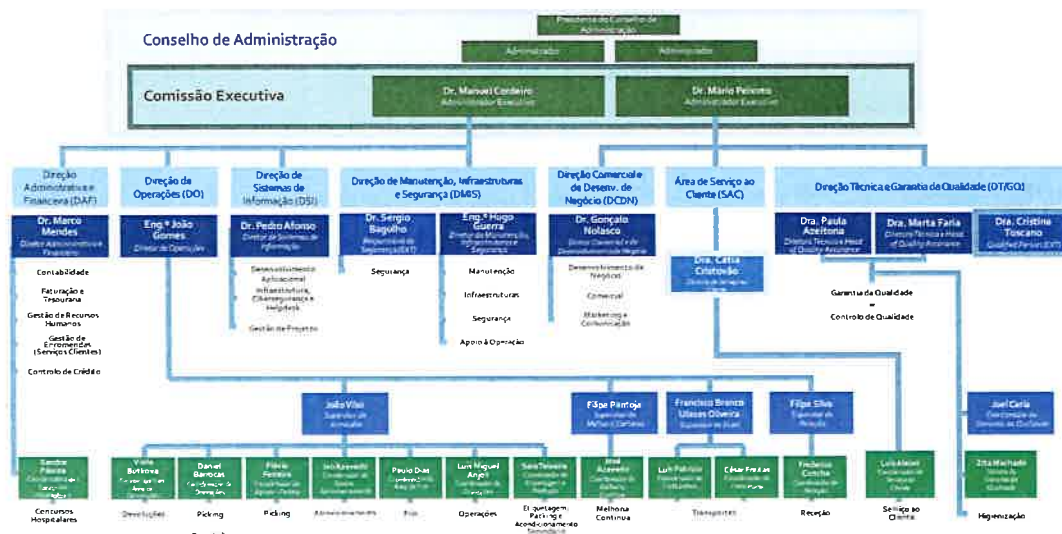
Presidente do Conselho de Administração

Conselho de Administração

Administrador

Administrador

Comissão Executiva

Dr. Manuel Cordeiro
Administrador Executivo

Dr. Mário Peixoto
Administrador Executivo

Direção Administrativa e Financeira (DAF)

Dr. Marco Mendes
Diretor Administrativo e Financeiro

Contabilidade

Faturação e Tesouraria

Gestão de Recursos Humanos

Gestão de Encomendas (Serviços Clientes)

Controlo de Crédito

Direção de Operações (DO)

Eng.º João Gomes
Diretor de Operações

Direção de Sistemas de Informação (DSI)

Dr. Pedro Afonso
Diretor de Sistemas de Informação

Desenvolvimento Aplicacional

Infraestrutura, Cibersegurança e Helpdesk

Gestão de Projetos

Direção de Manutenção, Infraestruturas e Segurança (DMIS)

Dr. Sergio Bagulho
Responsável de Segurança (EXT)

Segurança

Eng.º Hugo Guerra
Diretor de Manutenção, Infraestruturas e Segurança

Manutenção

Infraestruturas

Segurança

Apoio à Operação

Direção Comercial e de Desenv. de Negócio (DCDN)

Dr. Gonçalo Nolasco
Diretor Comercial e de Desenvolvimento de Negócio

Desenvolvimento de Negócios

Comercial

Marketing e Comunicação

Área de Serviço ao Cliente (SAC)

Dra. Catia Cristovão
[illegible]

Direção Técnica e Garantia da Qualidade (DT/GQ)

Dra. Paula Azeitona
Diretora Técnica e Head of Quality Assurance

Dra. Marta Faria
Diretora Técnica e Head of Quality Assurance

Dra. Cristina Toscano
Qualified Person (EXT)

Garantia da Qualidade
+
Controlo de Qualidade

João Vilas
Supervisor de Armazém

Filipe Pantoja
Supervisor de Melhoria Contínua

Francisco Branco
Ulisses Oliveira
Supervisor de Frota

Filipe Silva
Supervisor de Receção

Joel Caria
Coordenador de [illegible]

Sandra Pássaro
Coordenadora de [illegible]

Concursos Hospitalares

Vânia Bottova
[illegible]

Devoluções

Daniel Barrocas
Coordenador de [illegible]

Picking

Flávio Ferreira
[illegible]

Picking

Ivo Azevedo
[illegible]

Administrativos

Paulo Dias
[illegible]

Frio

Luis Miguel Anjos
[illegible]

Operações

Sara Teixeira
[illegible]

Etiquetagem, Packing e Acondicionamento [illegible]

José Azevedo
Coordenador de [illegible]

Melhoria Contínua

Luis Fabrício
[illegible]

César Freitas
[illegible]

Transportes

Frederico Conde
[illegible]

Receção

Luis Alaiel
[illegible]

Serviço ao Cliente

Zita Machado
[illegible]

Higienização